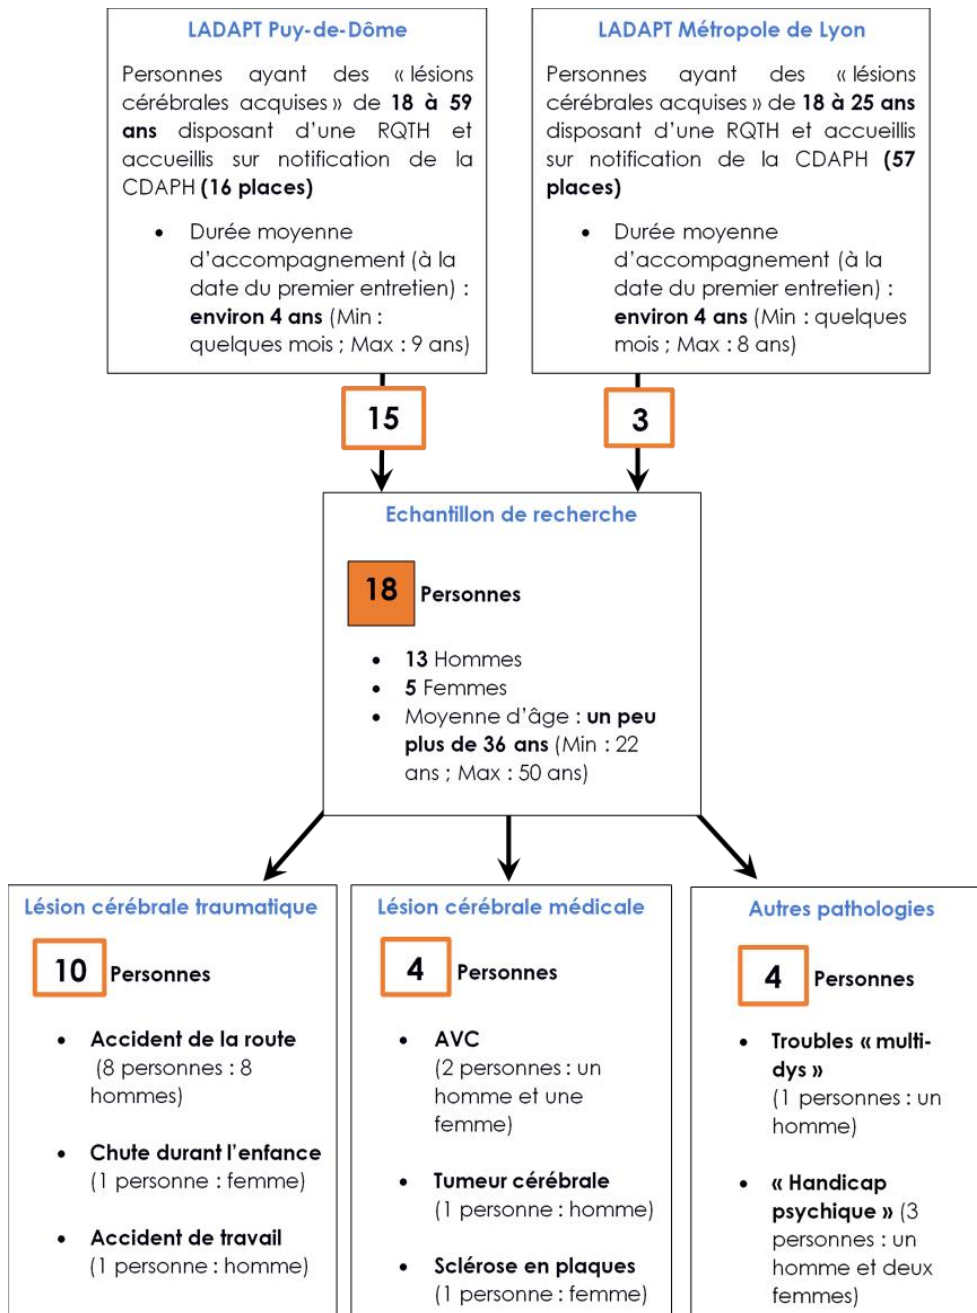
LADAPT Puy-de-Dôme

Personnes ayant des « lésions cérébrales acquises » de 18 à 59 ans disposant d'une RQTH et accueillis sur notification de la CDAPH (16 places)

- Durée moyenne d'accompagnement (à la date du premier entretien) : environ 4 ans (Min : quelques mois ; Max : 9 ans)

LADAPT Métropole de Lyon

Personnes ayant des « lésions cérébrales acquises » de 18 à 25 ans disposant d'une RQTH et accueillis sur notification de la CDAPH (57 places)

- Durée moyenne d'accompagnement (à la date du premier entretien) : environ 4 ans (Min : quelques mois ; Max : 8 ans)

15

3

Echantillon de recherche

18 Personnes

- 13 Hommes
- 5 Femmes
- Moyenne d'âge : un peu plus de 36 ans (Min : 22 ans ; Max : 50 ans)

Lésion cérébrale traumatique

10 Personnes

- Accident de la route (8 personnes : 8 hommes)
- Chute durant l'enfance (1 personne : femme)
- Accident de travail (1 personne : homme)

Lésion cérébrale médicale

4 Personnes

- AVC (2 personnes : un homme et une femme)
- Tumeur cérébrale (1 personne : homme)
- Sclérose en plaques (1 personne : femme)

Autres pathologies

4 Personnes

- Troubles « multi-dys » (1 personnes : un homme)
- « Handicap psychique » (3 personnes : un homme et deux femmes)